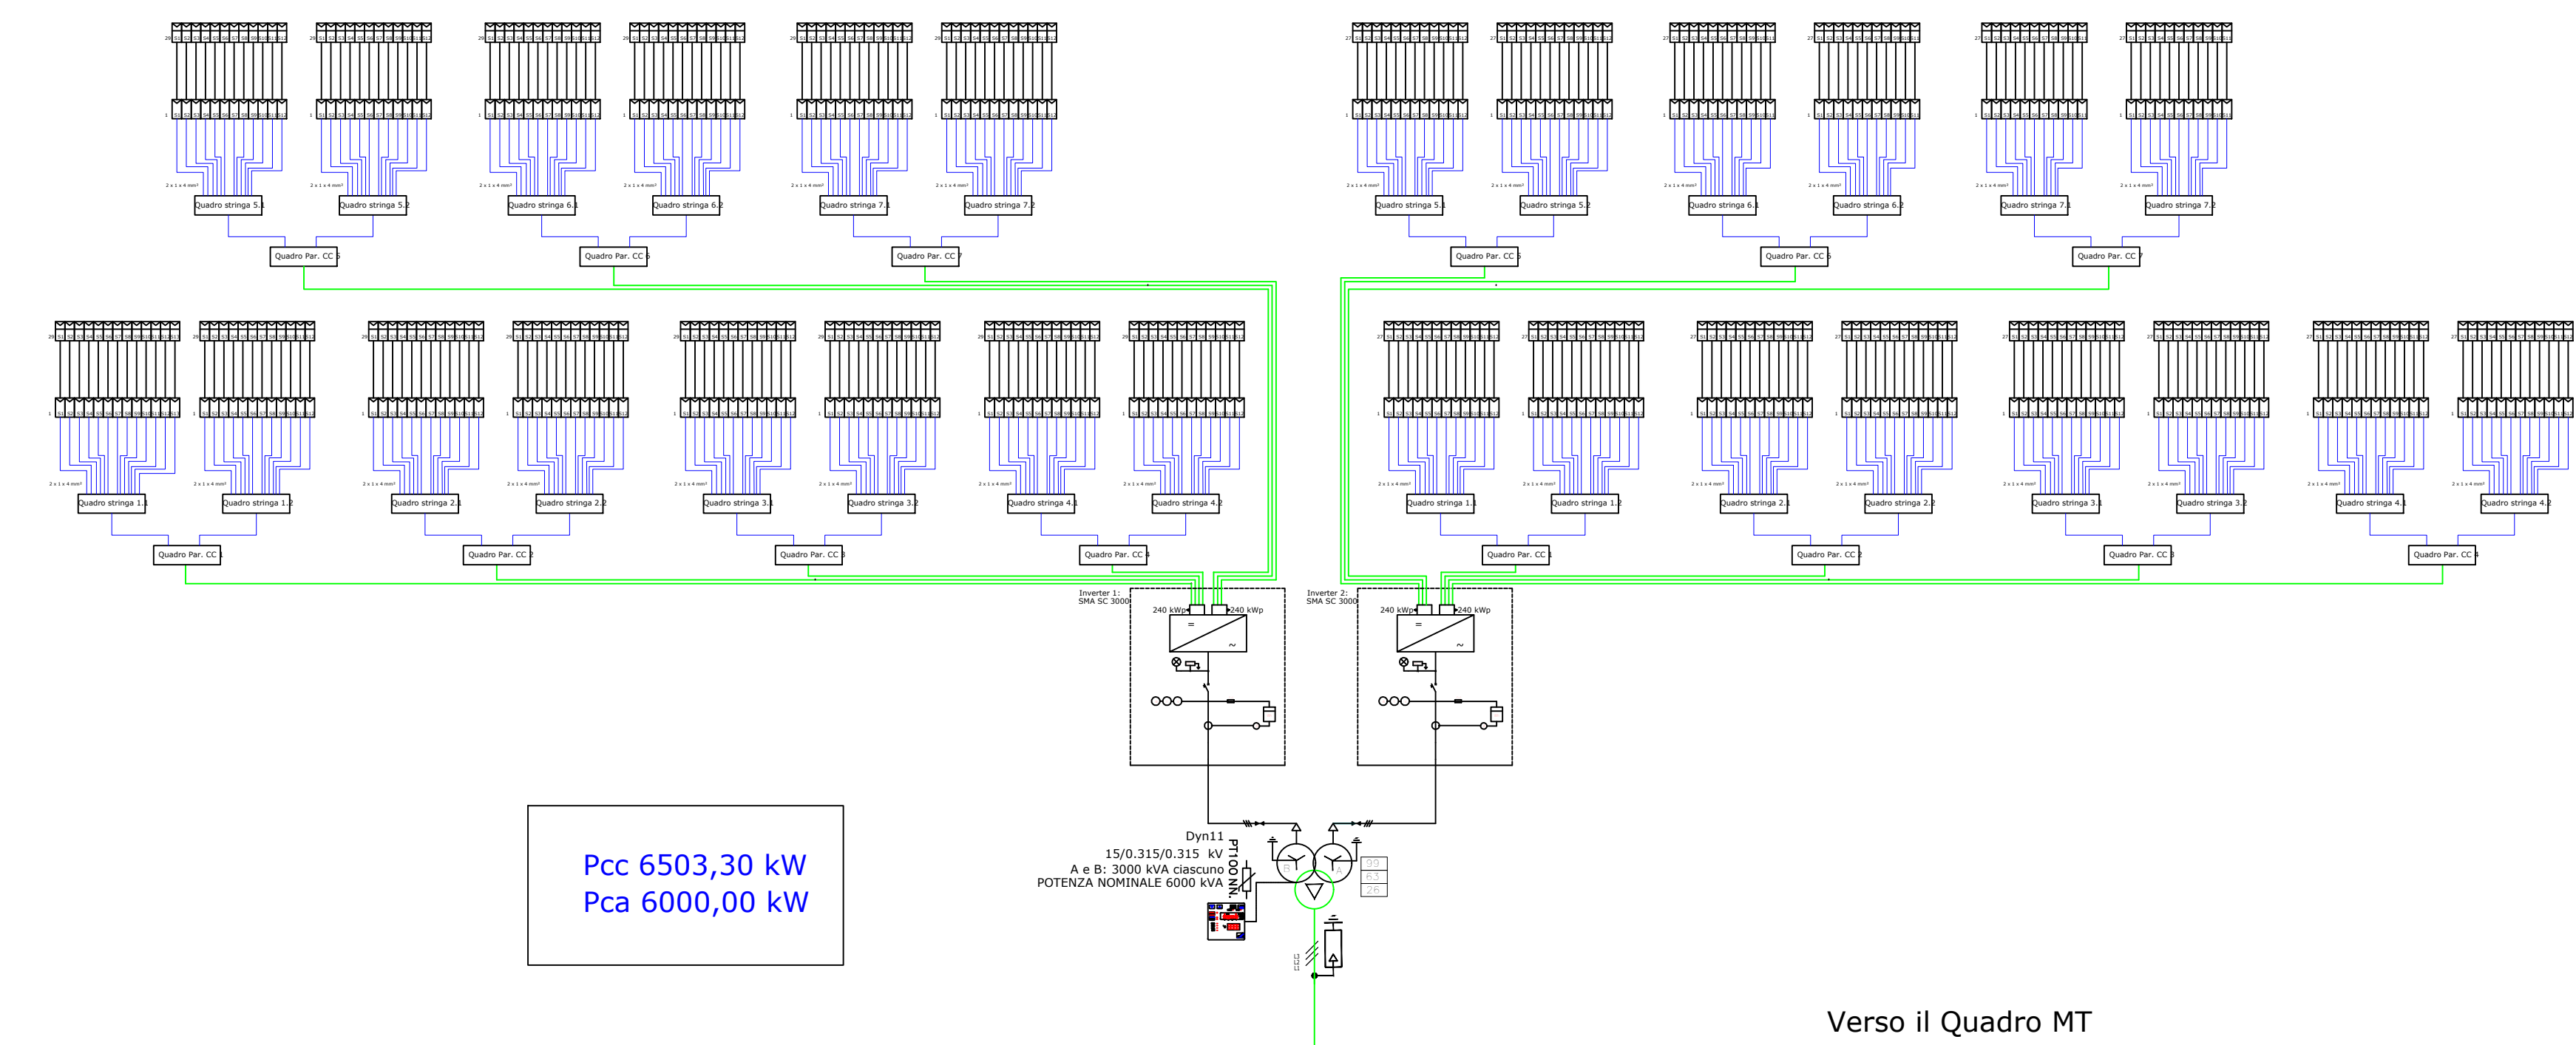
Quadro stringa 5.1
Quadro stringa 5.2
Quadro stringa 6.1
Quadro stringa 6.2
Quadro stringa 7.1
Quadro stringa 7.2
Quadro Par. CC 5
Quadro Par. CC 6
Quadro Par. CC 7

Quadro stringa 5.1
Quadro stringa 5.2
Quadro stringa 6.1
Quadro stringa 6.2
Quadro stringa 7.1
Quadro stringa 7.2
Quadro Par. CC 5
Quadro Par. CC 6
Quadro Par. CC 7

Quadro stringa 1.1
Quadro stringa 1.2
Quadro stringa 2.1
Quadro stringa 2.2
Quadro stringa 3.1
Quadro stringa 3.2
Quadro stringa 4.1
Quadro stringa 4.2
Quadro Par. CC 1
Quadro Par. CC 2
Quadro Par. CC 3
Quadro Par. CC 4

Quadro stringa 1.1
Quadro stringa 1.2
Quadro stringa 2.1
Quadro stringa 2.2
Quadro stringa 3.1
Quadro stringa 3.2
Quadro stringa 4.1
Quadro stringa 4.2
Quadro Par. CC 1
Quadro Par. CC 2
Quadro Par. CC 3
Quadro Par. CC 4

Inverter 1:
SMA SC 3000
240 kWp 240 kWp

Inverter 2:
SMA SC 3000
240 kWp 240 kWp

Pcc 6503,30 kW
Pca 6000,00 kW

Dyn11
15/0.315/0.315 kV
A e B: 3000 kVA ciascuno
POTENZA NOMINALE 6000 kVA
PT100 NN

Verso il Quadro MT